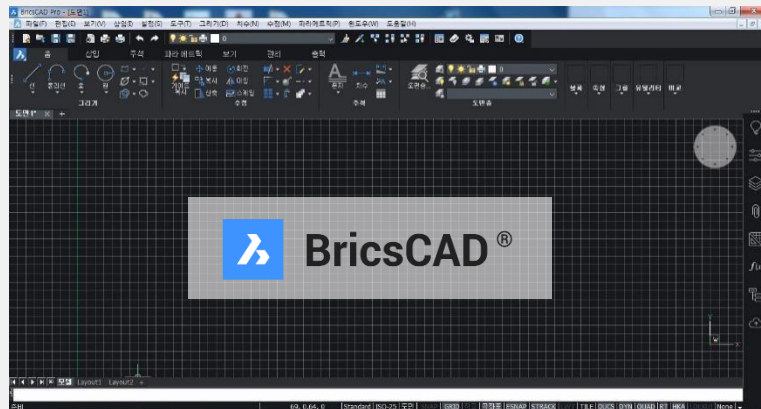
BricsCAD Pro - [도면1]
파일(F) 편집(E) 보기(V) 삽입(I) 설정(S) 도구(T) 그리기(D) 치수(N) 수정(M) 파라메트릭(P) 윈도우(W) 도움말(H)
홈 삽입 주석 파라메트릭 보기 관리 출력
선 폴리선 호 원
그리기
이동 회전 복사 대칭 신축 스케일
수정
주석
도면층
블록 특성 그룹 유틸리티 비교
도면1
BricsCAD®
모델 Layout1 Layout2 +
준비
69, 0.64, 0 Standard ISO-25 도면 GRID 직교 극좌표 ESNAP STRACK TILE DUCS DYN QUAD RT HKA None